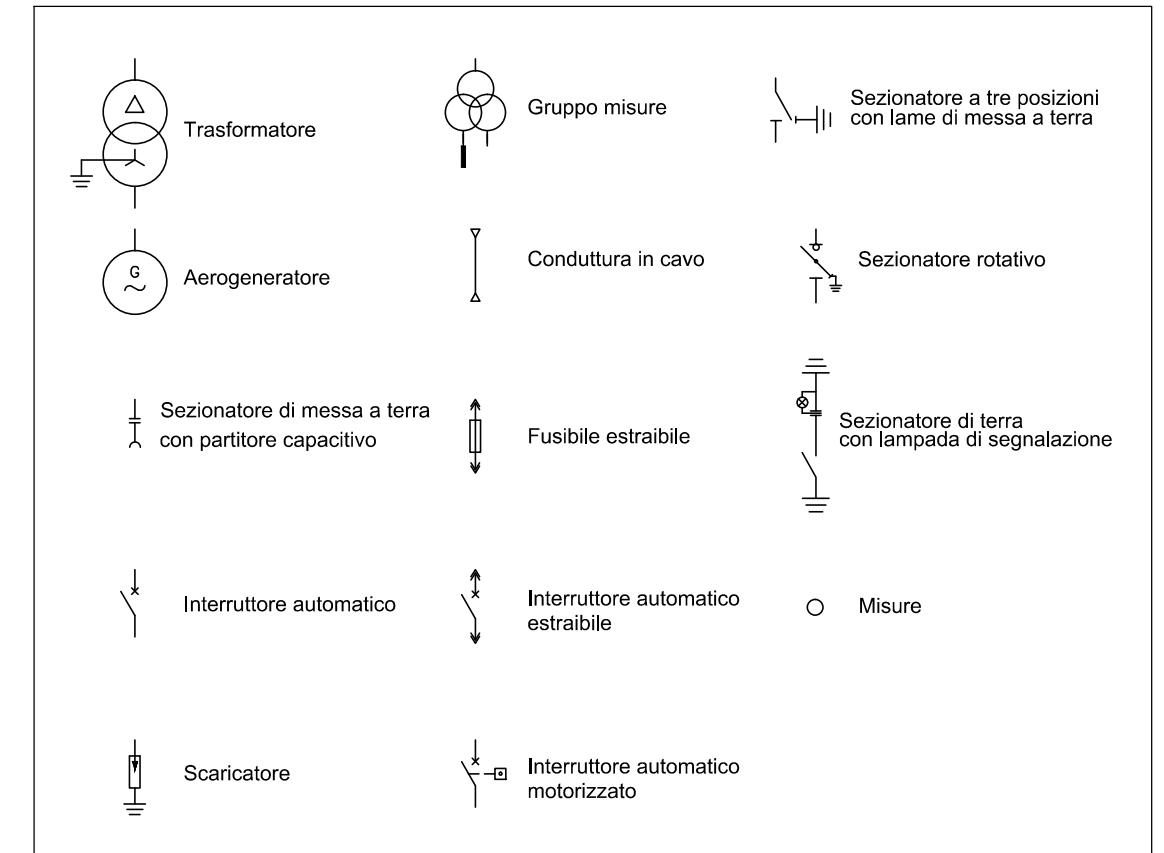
Trasformatore

Gruppo misure

Sezionatore a tre posizioni con lame di messa a terra

G

Aerogeneratore

Conduttura in cavo

Sezionatore rotativo

Sezionatore di messa a terra con partitore capacitivo

Fusibile estraibile

Sezionatore di terra con lampada di segnalazione

Interruttore automatico

Interruttore automatico estraibile

Misure

Scaricatore

Interruttore automatico motorizzato